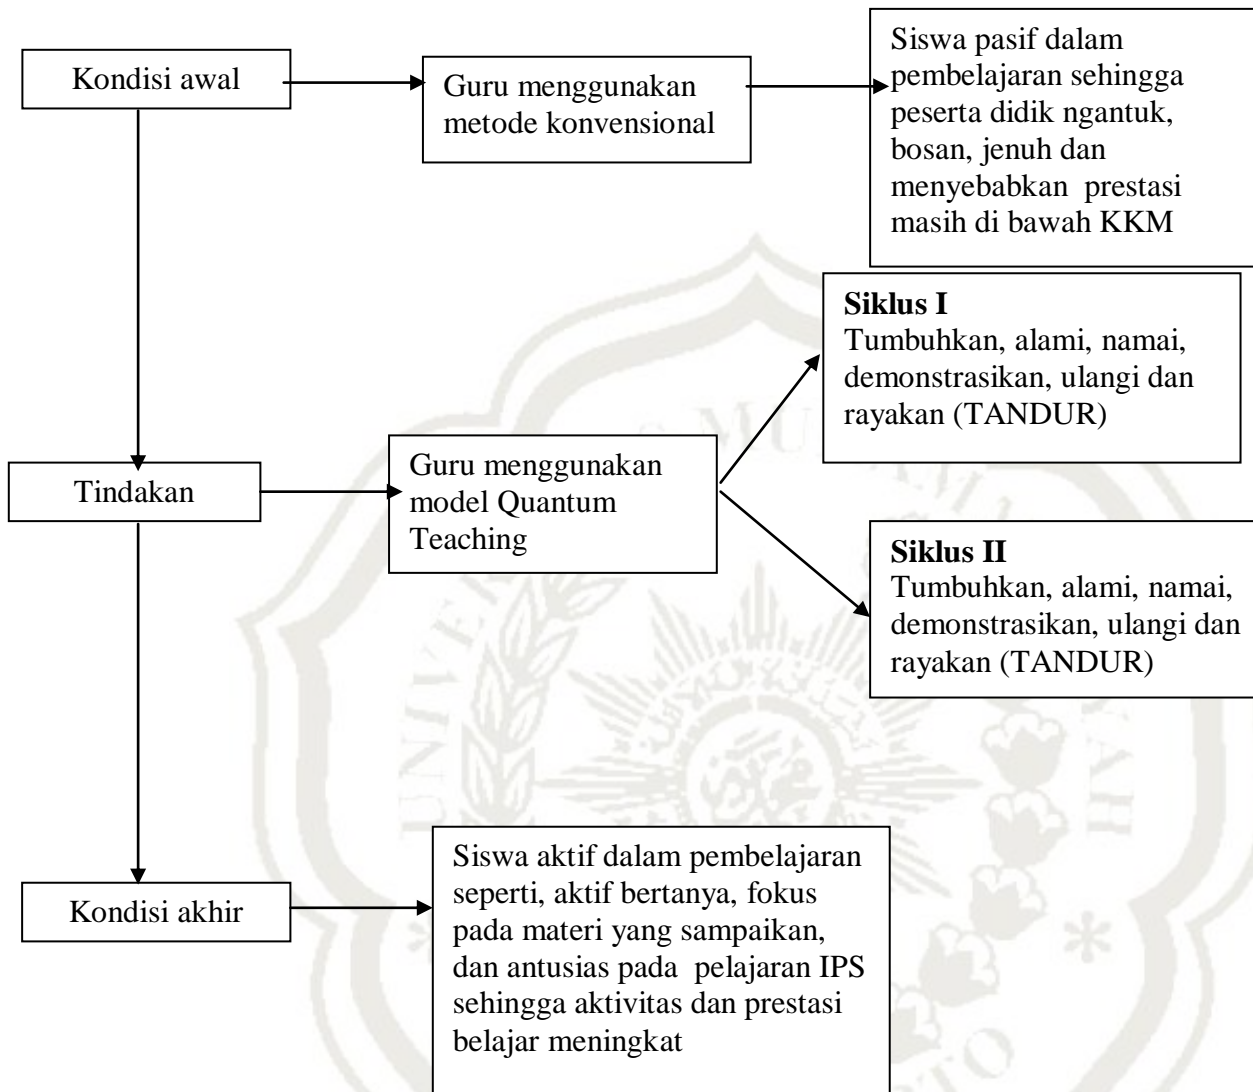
Kondisi awal

Guru menggunakan metode konvensional

Siswa pasif dalam pembelajaran sehingga peserta didik ngantuk, bosan, jenuh dan menyebabkan prestasi masih di bawah KKM

**Siklus I**
Tumbuhkan, alami, namai, demonstrasikan, ulangi dan rayakan (TANDUR)

Tindakan

Guru menggunakan model Quantum Teaching

**Siklus II**
Tumbuhkan, alami, namai, demonstrasikan, ulangi dan rayakan (TANDUR)

Kondisi akhir

Siswa aktif dalam pembelajaran seperti, aktif bertanya, fokus pada materi yang sampaikan, dan antusias pada pelajaran IPS sehingga aktivitas dan prestasi belajar meningkat